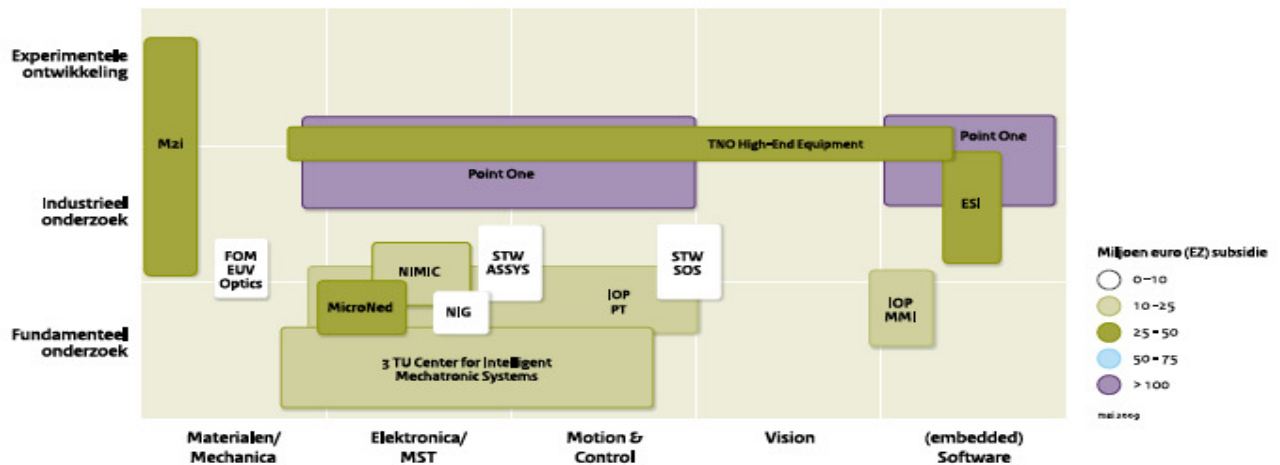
Experimentele ontwikkeling

Industrieel onderzoek

Fundamenteel onderzoek

M2i

TNO High-End Equipment

Point One

Point One

ESI

FOM EUV Optics

NIMIC

STW ASSYS

STW SOS

IOP PT

MicroNed

NIG

IOP MMI

3 TU Center for Intelligent Mechatronic Systems

Materialen/ Mechanica

Elektronica/ MST

Motion & Control

Vision

(embedded) Software

Miljoen euro (EZ) subsidie

0–10

10–25

25–50

50–75

> 100

mei 2009